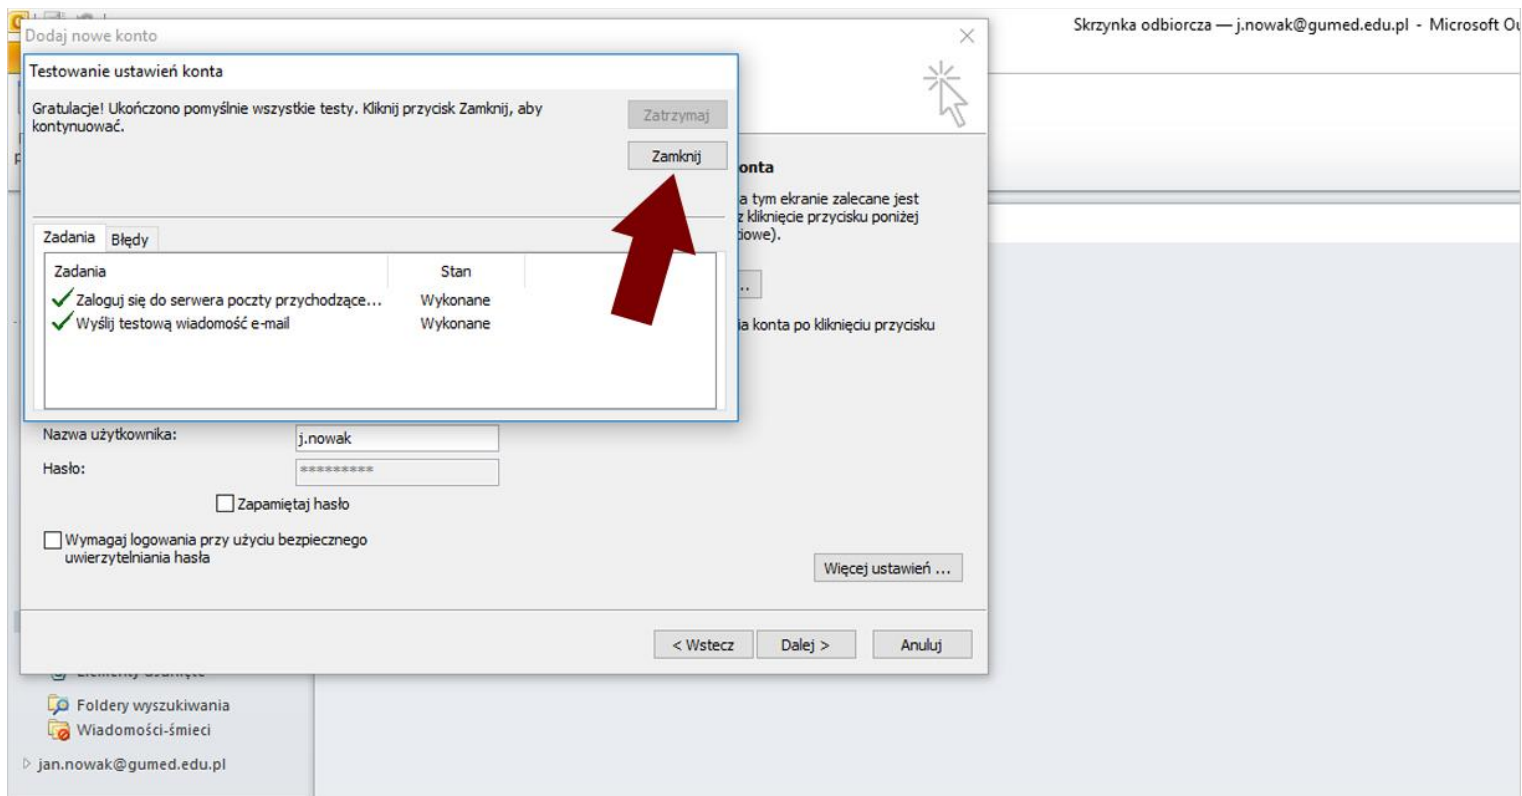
Skrzynka odbiorcza — j.nowak@gumed.edu.pl - Microsoft Ou

Dodaj nowe konto

Testowanie ustawień konta

Gratulacje! Ukończono pomyślnie wszystkie testy. Kliknij przycisk Zamknij, aby kontynuować.

Zatrzymaj

Zamknij

Zadania | Błędy

| Zadania | Stan |
|---|---|
| Zaloguj się do serwera poczty przychodzące... | Wykonane |
| Wyślij testową wiadomość e-mail | Wykonane |

onta

a tym ekranie zalecane jest z kliknięcie przycisku poniżej iowe).

..

ia konta po kliknięciu przycisku

Nazwa użytkownika: j.nowak

Hasło: *********

Zapamiętaj hasło

Wymagaj logowania przy użyciu bezpiecznego uwierzytelniania hasła

Więcej ustawień ...

< Wstecz | Dalej > | Anuluj

Foldery wyszukiwania

Wiadomości-śmieci

jan.nowak@gumed.edu.pl